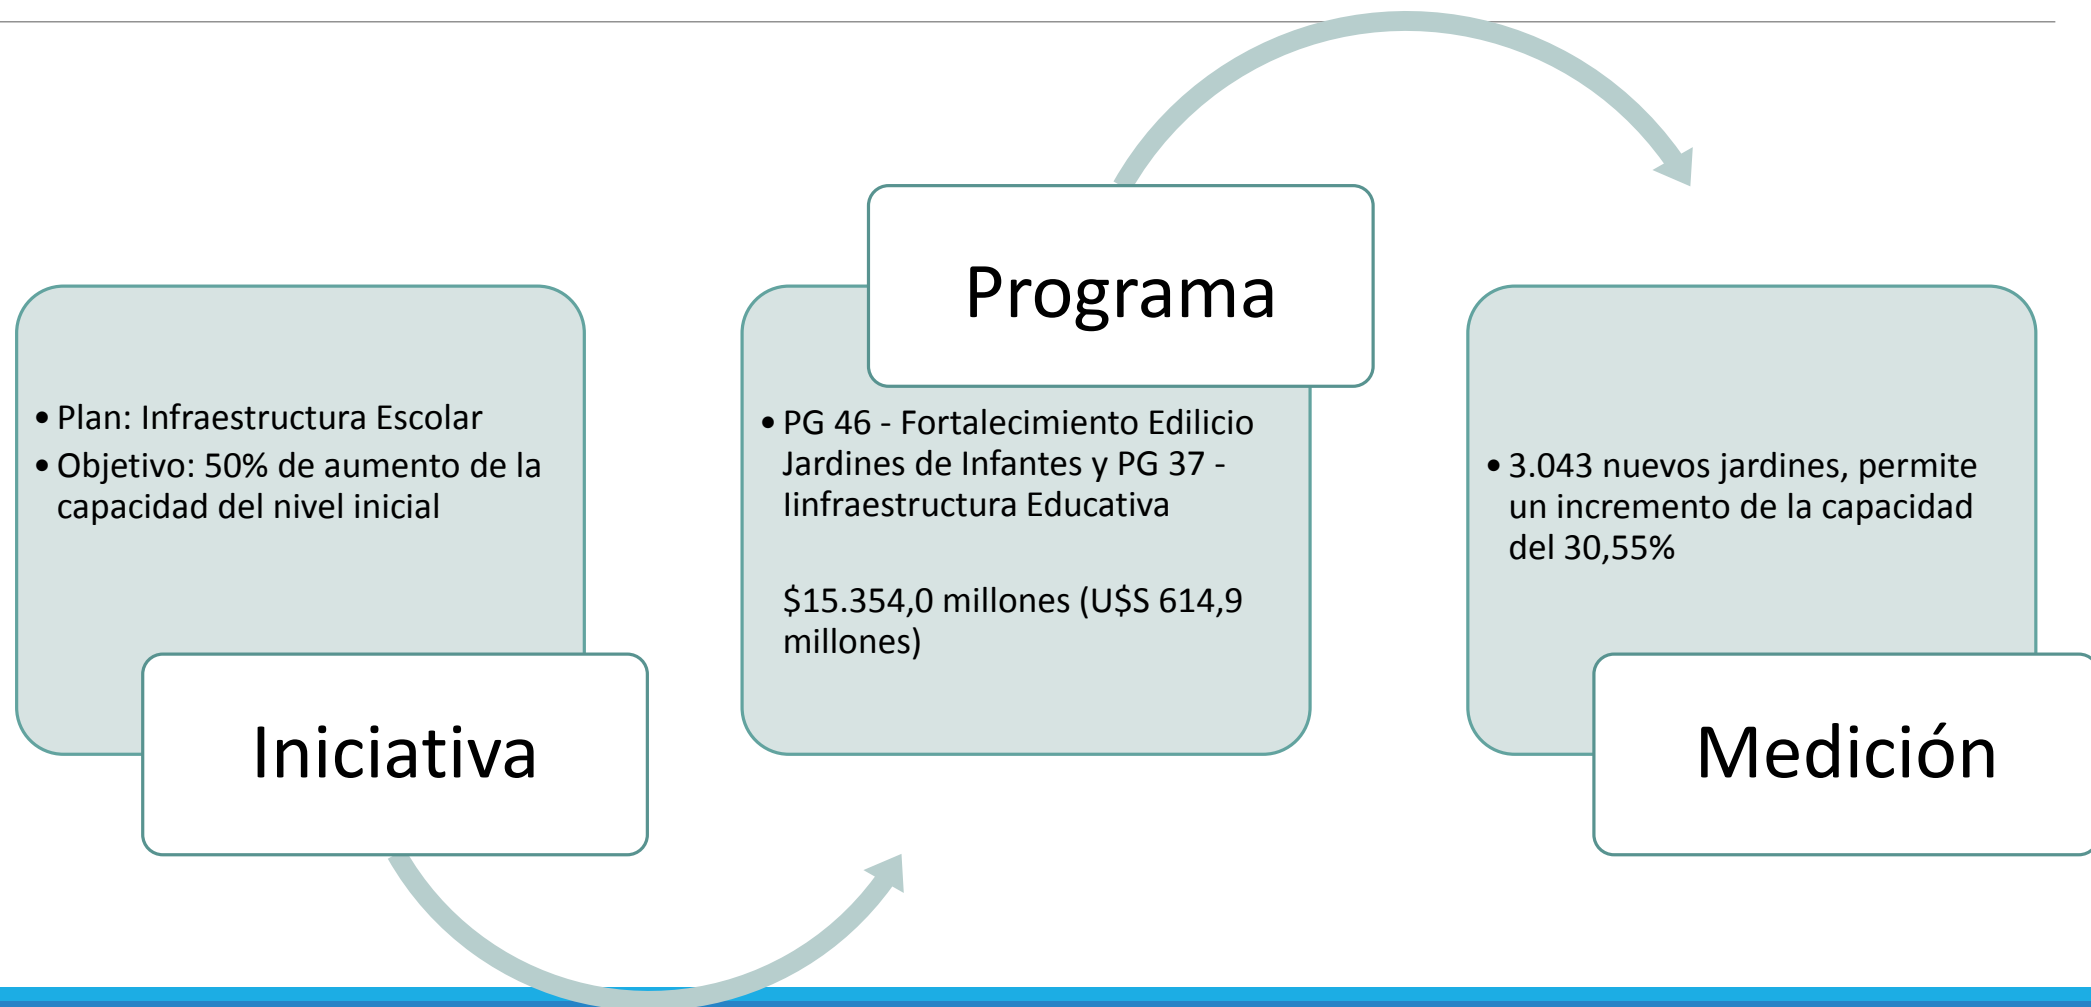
Programa

• Plan: Infraestructura Escolar
• Objetivo: 50% de aumento de la capacidad del nivel inicial

Iniciativa

• PG 46 - Fortalecimiento Edilicio Jardines de Infantes y PG 37 - Iinfraestructura Educativa

$15.354,0 millones (U$S 614,9 millones)

• 3.043 nuevos jardines, permite un incremento de la capacidad del 30,55%

Medición